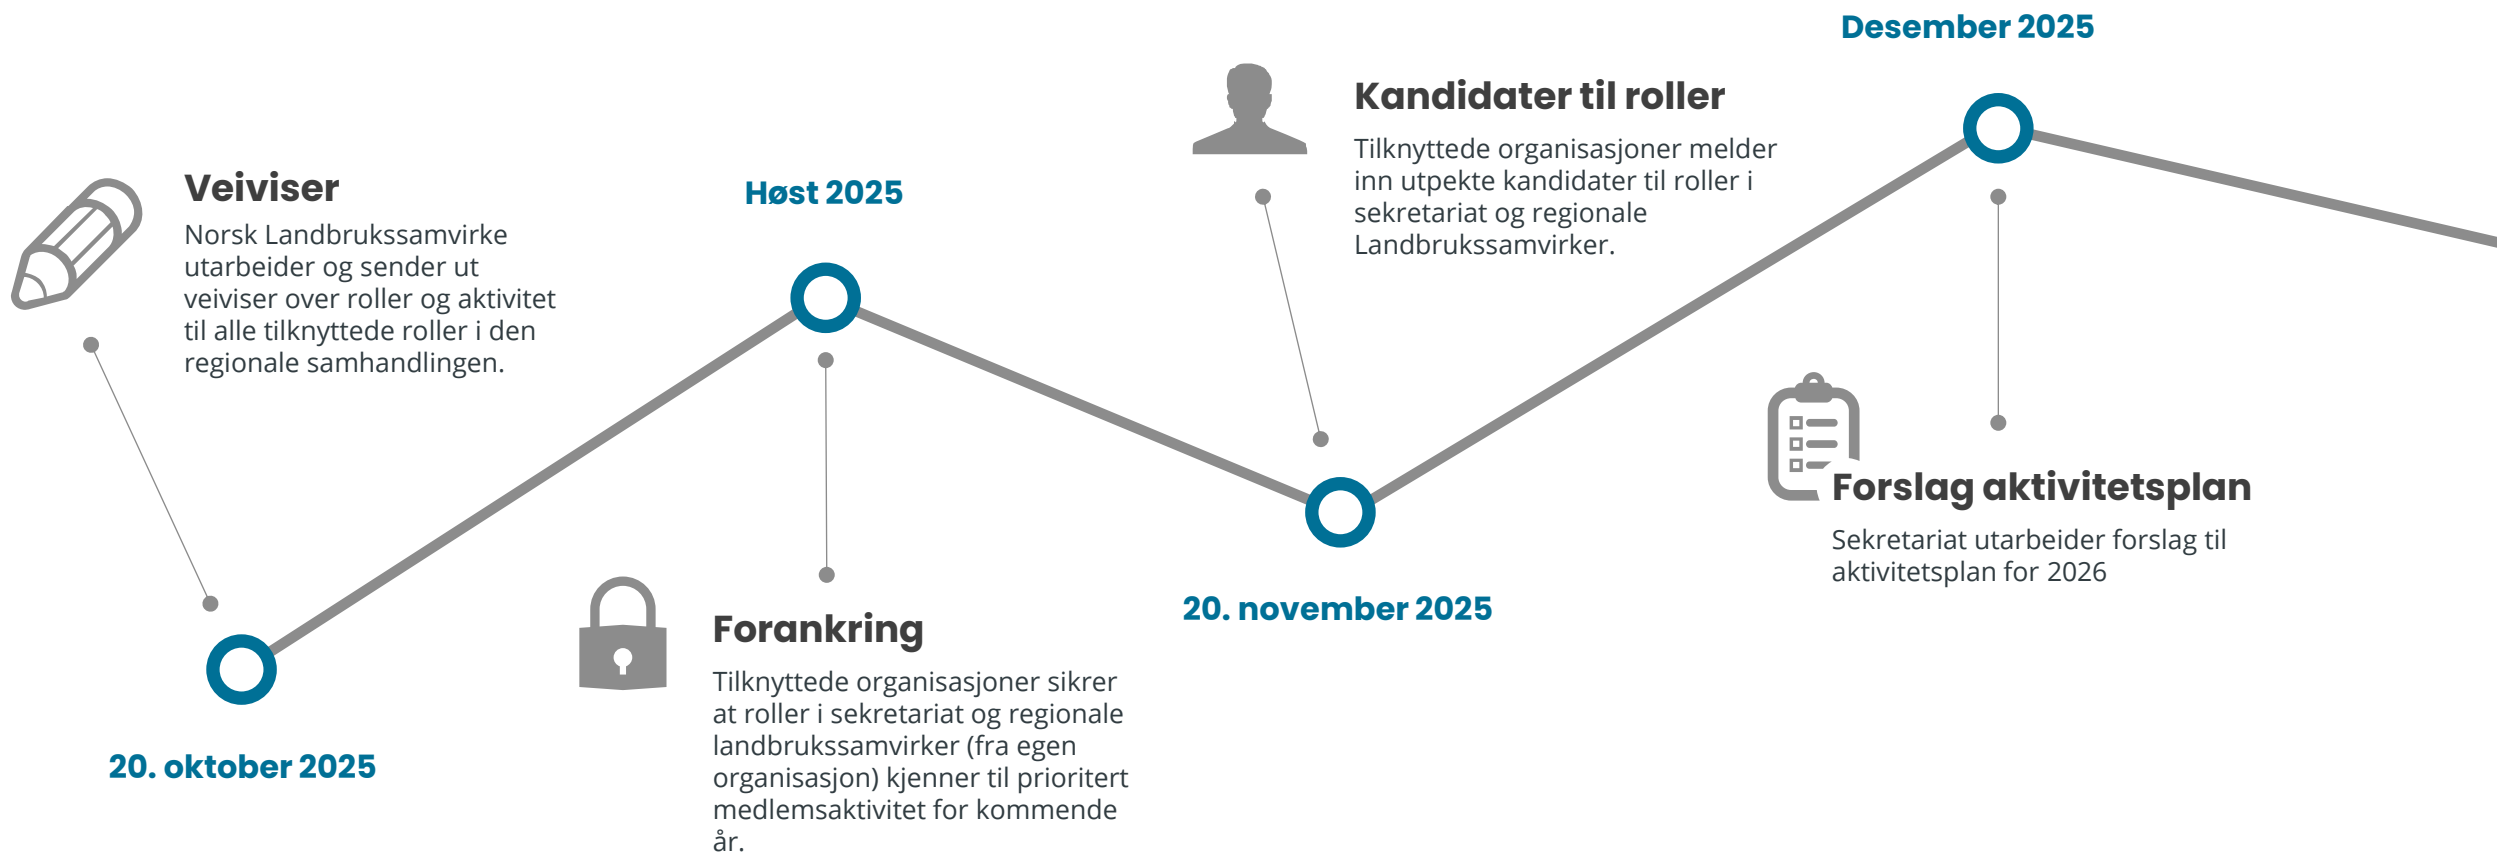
Veiviser

Norsk Landbrukssamvirke utarbeider og sender ut veiviser over roller og aktivitet til alle tilknyttede roller i den regionale samhandlingen.

20. oktober 2025

Høst 2025

Forankring

Tilknyttede organisasjoner sikrer at roller i sekretariat og regionale landbrukssamvirker (fra egen organisasjon) kjenner til prioritert medlemsaktivitet for kommende år.

Kandidater til roller

Tilknyttede organisasjoner melder inn utpekte kandidater til roller i sekretariat og regionale Landbrukssamvirker.

20. november 2025

Desember 2025

Forslag aktivitetsplan

Sekretariat utarbeider forslag til aktivitetsplan for 2026